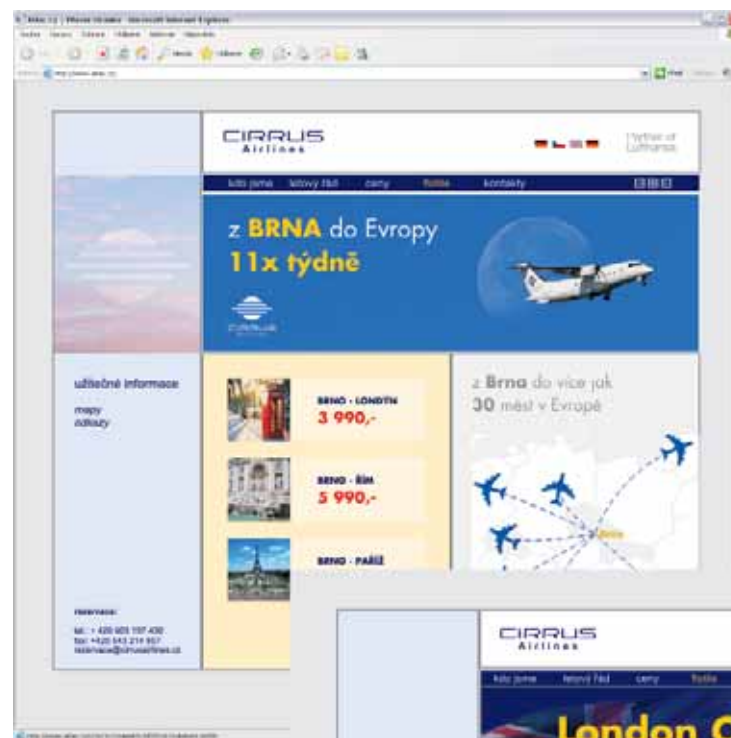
CIRRUS
Airlines

Partner of Lufthansa

kdo jsme letový řád ceny flotila kontakty

z BRNA do Evropy
11x týdně

užitečné informace

mapy
odkazy

BRNO - LONDÝN
3 990,-

BRNO - ŘÍM
5 990,-

BRNO - PAŘÍŽ

z Brna do více jak
30 měst v Evropě

Brno

rezervace:

tel.: + 420 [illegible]
fax: +420 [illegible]
rezervace@cirrusairlines.cz

CIRRUS
Airlines

kdo jsme letový řád ceny flotila

London C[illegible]